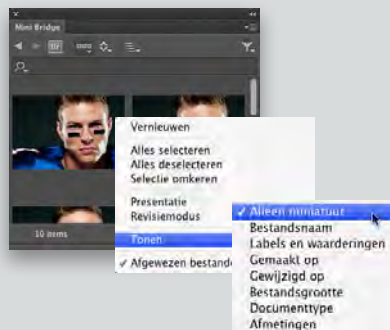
Mini Bridge

Vernieuwen

Alles selecteren
Alles deselecteren
Selectie omkeren

Presentatie
Revisiemodus

Tonen

✓ Afgewezen bestand

10 items

✓ Alleen miniatuur
Bestandsnaam
Labels en waarderingen
Gemaakt op
Gewijzigd op
Bestandsgrootte
Documenttype
Afmetingen